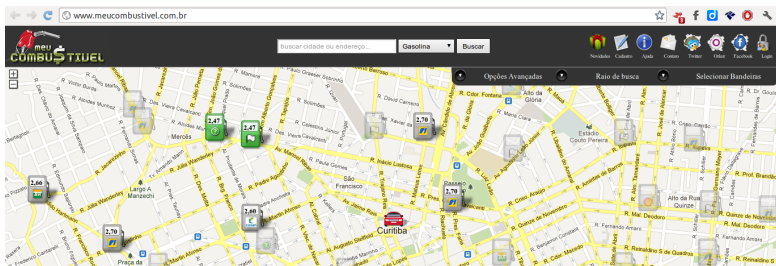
www.meucombustivel.com.br

meu COMBU$TIVEL

buscar cidade ou endereço...

Gasolina

Buscar

Novidades Cadastro Ajuda Contato Twitter Opções Facebook Login

Opções Avançadas

Raio de busca

Selecionar Bandeiras

2,47

2,47

2,70

2,66

2,60

2,70

2,70

Mercês

São Francisco

Curitiba

Largo A. Manzachi

Praça da

Alto da Glória

Estádio Couto Pereira

Alto da Rua XV

Alto Rua Quinze

R. Cândido Lopes

R. Mal. Deodoro

R. Quinze de Novembro

R. Des. Motta

R. Jaime Reis

R. Paula Gomes

R. Inácio Lustosa

R. Treze de Maio

R. Mateus Leme

R. Dr. Pedrosa

R. Carlos de Carvalho

R. Visconde do Rio Branco

R. Mal. Floriano Peixoto

R. Saldanha Marinho

R. Augusto Stellfeld

R. Alm. Tamandaré

R. Fernando Amaro

R. Barão do Serro Azul

R. Kellers

R. Trajano Reis

R. Bom Jesus de Iguape

R. Manoel Eufrásio

R. Brig. Franco

R. Euclides da Cunha

R. Jacarezinho

R. Vicente Machado

R. Carlos Pioli

R. Dr. Keller

R. Alm. Barroso

R. Ébano Pereira

R. Vieira Cascardo

R. Sete de Setembro

R. Profª Brandão

R. Xavier da Silva

R. Desembargador

R. David Carneiro

R. Mariano Torres

R. Cruz Machado

R. Castelo Branco

R. Gal. Carneiro

R. Mal. Humberto

R. Amintas de Barros

R. Nilo Cairo

R. Alm. Gonçalves

R. Cel. Dulcídio

R. Bruno Filgueira

R. Cândido Xavier

R. Pres. Carlos Cavalcanti

R. Alfredo Bufren

R. Rockefeller

R. Julia Wanderley

R. Ângelo Sampaio

R. Fernando Simas

R. Emiliano Perneta

R. Mal. José Bernardino

R. Gonçalves Dias

R. Lysimaco Ferreira da Costa

R. Visconde de Nácar

R. Cons. Laurindo

R. Saldanha da Gama

R. Cel. Dulcidio

R. Carlos Pioli

R. Padre Anchieta

R. Desembargador Motta

R. Des. Westphalen

R. Ubaldino do Amaral

R. Jaime Reis

R. Dr. Muricy

R. Alberto Folloni

R. Pe. Agostinho

R. Ten. Max Wolf Filho

R. Pedro Ivo

R. Pasteur

R. Fontana

R. São Francisco

R. Paulo Gomes

R. Mateus Leme

R. Manoel Ribas

R. João Negrão

R. Conselheiro Araújo

R. Augusto Stellfeld

R. Almirante Tamandaré

R. Marechal Deodoro

R. Cabral

R. Manoel Eufrásio

R. José de Alencar

R. Amintas de Barros

R. Profª Brandão

R. Treze de Maio

R. Barão do Rio Branco

R. Mariano Torres

R. Fernando Amaro

R. Comendador Araújo

R. Jacarezinho

R. Martim Afonso

R. Bento Viana

R. Castro Alves

R. Marechal Floriano Peixoto

R. Visconde de Guarapuava

R. Schiller

R. Dr. Goulin

R. Itupava

R. Camões

R. Gen. Carneiro

R. Ubaldino do Amaral

R. Padre Germano Mayer

R. Mauá

R. Manoel Ribas

Hospital

Passeio Público

R. Visconde do Rio Branco

R. Voluntários da Pátria

R. Barão de Antonina

R. Barão do Cerro Azul

R. Alberto Bolliger

R. Luiz Leão

R. Rosário

R. Cruz Machado

R. José Loureiro

R. Dr. Faivre

R. Conselheiro Laurindo

R. Pres. Faria

R. Ermelino de Leão

R. Riachuelo

R. Lamenha Lins

R. Brigadeiro Franco

R. Des. Westphalen

R. Dom Pedro II

R. Carlos Dietzsch

R. Bento Viana

R. Alm. Barroso

R. Visconde de Nácar

R. Carneiro Lobo

R. Luiz Xavier

R. Inácio Lustosa

R. Fernandes de Barros

R. Kellers

R. Pasteur

R. Pe. Anchieta